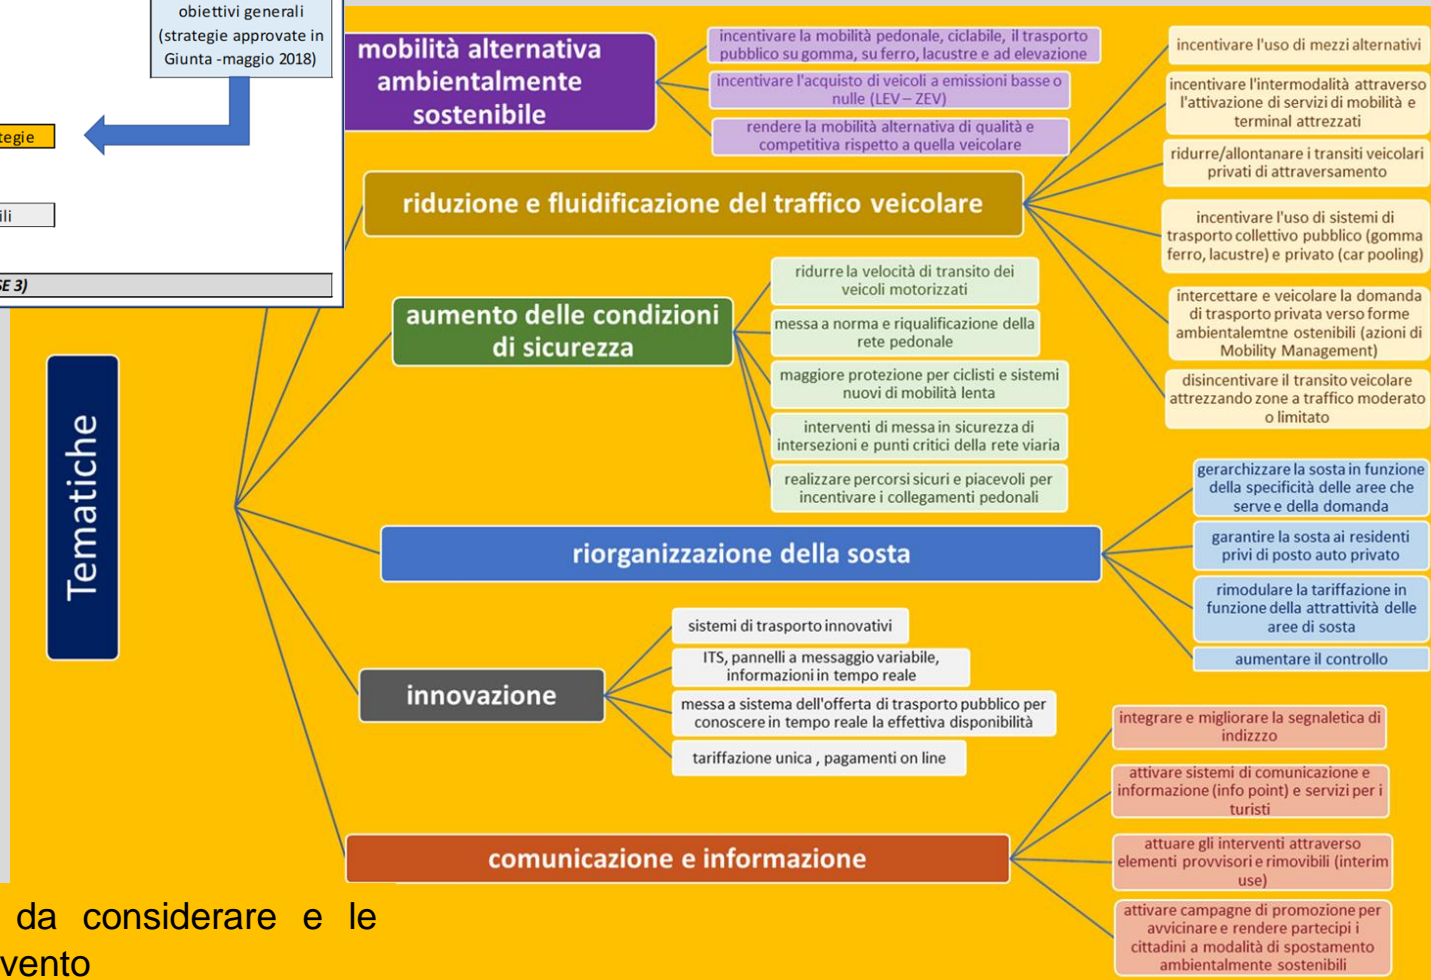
obiettivi generali (strategie approvate in Giunta -maggio 2018)

tegie

ili

SE 3)

Tematiche

mobilità alternativa ambientalmente sostenibile

incentivare la mobilità pedonale, ciclabile, il trasporto pubblico su gomma, su ferro, lacustre e ad elevazione

incentivare l'acquisto di veicoli a emissioni basse o nulle (LEV – ZEV)

rendere la mobilità alternativa di qualità e competitiva rispetto a quella veicolare

riduzione e fluidificazione del traffico veicolare

incentivare l'uso di mezzi alternativi

incentivare l'intermodalità attraverso l'attivazione di servizi di mobilità e terminal attrezzati

ridurre/allontanare i transiti veicolari privati di attraversamento

incentivare l'uso di sistemi di trasporto collettivo pubblico (gomma ferro, lacustre) e privato (car pooling)

intercettare e veicolare la domanda di trasporto privata verso forme ambientalemtne ostenibili (azioni di Mobility Management)

disincentivare il transito veicolare attrezzando zone a traffico moderato o limitato

aumento delle condizioni di sicurezza

ridurre la velocità di transito dei veicoli motorizzati

messa a norma e riqualificazione della rete pedonale

maggiore protezione per ciclisti e sistemi nuovi di mobilità lenta

interventi di messa in sicurezza di intersezioni e punti critici della rete viaria

realizzare percorsi sicuri e piacevoli per incentivare i collegamenti pedonali

riorganizzazione della sosta

gerarchizzare la sosta in funzione della specificità delle aree che serve e della domanda

garantire la sosta ai residenti privi di posto auto privato

rimodulare la tariffazione in funzione della attrattività delle aree di sosta

aumentare il controllo

innovazione

sistemi di trasporto innovativi

ITS, pannelli a messaggio variabile, informazioni in tempo reale

messa a sistema dell'offerta di trasporto pubblico per conoscere in tempo reale la effettiva disponibilità

tariffazione unica , pagamenti on line

comunicazione e informazione

integrare e migliorare la segnaletica di indizzo

attivare sistemi di comunicazione e informazione (info point) e servizi per i turisti

attuare gli interventi attraverso elementi provvisori e rimovibili (interim use)

attivare campagne di promozione per avvicinare e rendere partecipi i cittadini a modalità di spostamento ambientalmente sostenibili

da considerare e le
vento